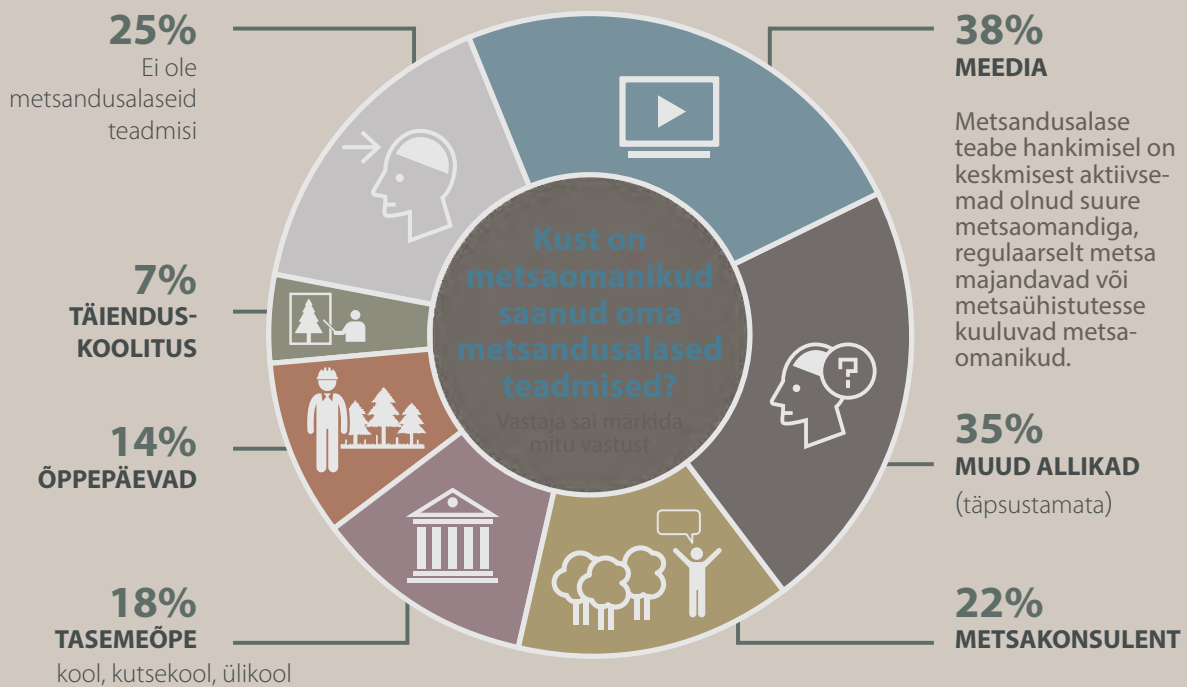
25%
Ei ole metsandusalaseid teadmisi

38%
MEEDIA

Metsandusalase teabe hankimisel on keskmisest aktiivsemad olnud suure metsaomandiga, regulaarselt metsa majandavad või metsaühistutesse kuuluvad metsaomanikud.

Kust on metsaomanikud saanud oma metsandusalased teadmised?
Vastaja sai märkida mitu vastust

7%
TÄIENDUSKOOLITUS

14%
ÕPPEPÄEVAD

35%
MUUD ALLIKAD
(täpsustamata)

18%
TASEMEÕPE
kool, kutsekool, ülikool

22%
METSAKONSULENT